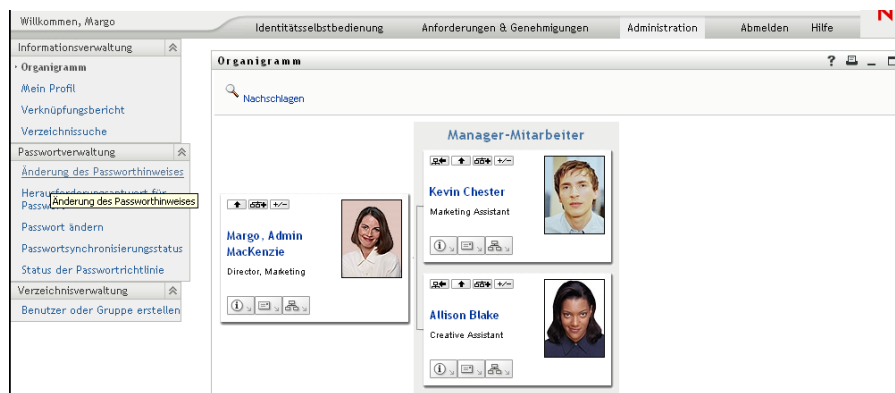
Willkommen, Margo

Identitätsselbstbedienung | Anforderungen & Genehmigungen | Administration | Abmelden | Hilfe

N

Informationsverwaltung
Organigramm
Mein Profil
Verknüpfungsbericht
Verzeichnissuche

Passwortverwaltung
Änderung des Passworthinweises
Herausforderungsantwort für Passw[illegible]
Änderung des Passworthinweises
Passwort ändern
Passwortsynchronisierungsstatus
Status der Passwortrichtlinie

Verzeichnisverwaltung
Benutzer oder Gruppe erstellen

Organigramm

? 

Nachschlagen

+/−
Margo, Admin MacKenzie
Director, Marketing

Manager-Mitarbeiter

+/−
Kevin Chester
Marketing Assistant

+/−
Allison Blake
Creative Assistant